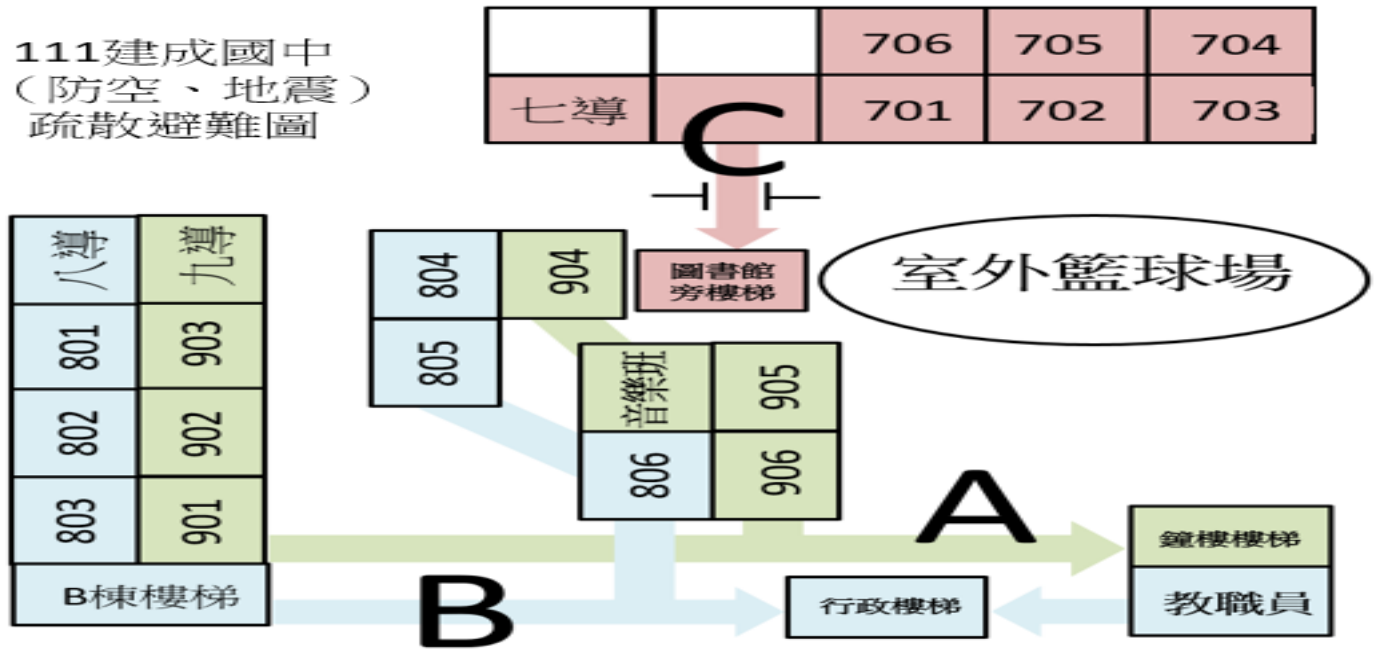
111建成國中
(防空、地震)
疏散避難圖

|  |  | 706 | 705 | 704 |
|---|---|---|---|---|
| 七導 |  | 701 | 702 | 703 |

C

圖書館旁樓梯

室外籃球場

| 八導 | 九導 |
|---|---|
| 801 | 903 |
| 802 | 902 |
| 803 | 901 |

B棟樓梯

| 804 | 904 |
|---|---|
| 805 |  |

| 音樂班 | 905 |
|---|---|
| 806 | 906 |

A

鐘樓樓梯

教職員

B

行政樓梯